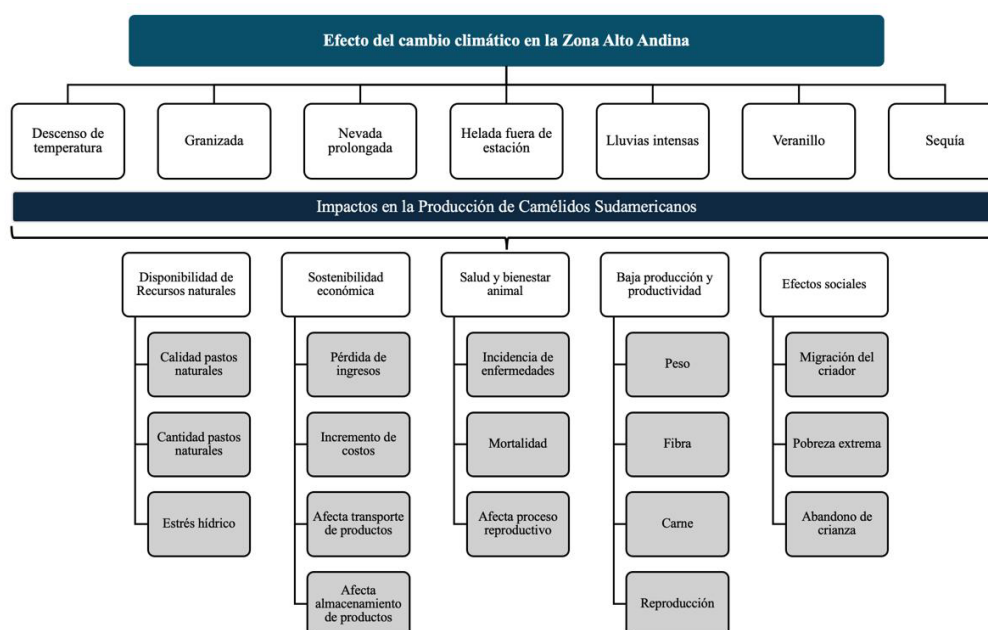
Efecto del cambio climático en la Zona Alto Andina

Descenso de temperatura

Granizada

Nevada prolongada

Helada fuera de estación

Lluvias intensas

Veranillo

Sequía

Impactos en la Producción de Camélidos Sudamericanos

Disponibilidad de Recursos naturales

Calidad pastos naturales

Cantidad pastos naturales

Estrés hídrico

Sostenibilidad económica

Pérdida de ingresos

Incremento de costos

Afecta transporte de productos

Afecta almacenamiento de productos

Salud y bienestar animal

Incidencia de enfermedades

Mortalidad

Afecta proceso reproductivo

Baja producción y productividad

Peso

Fibra

Carne

Reproducción

Efectos sociales

Migración del criador

Pobreza extrema

Abandono de crianza